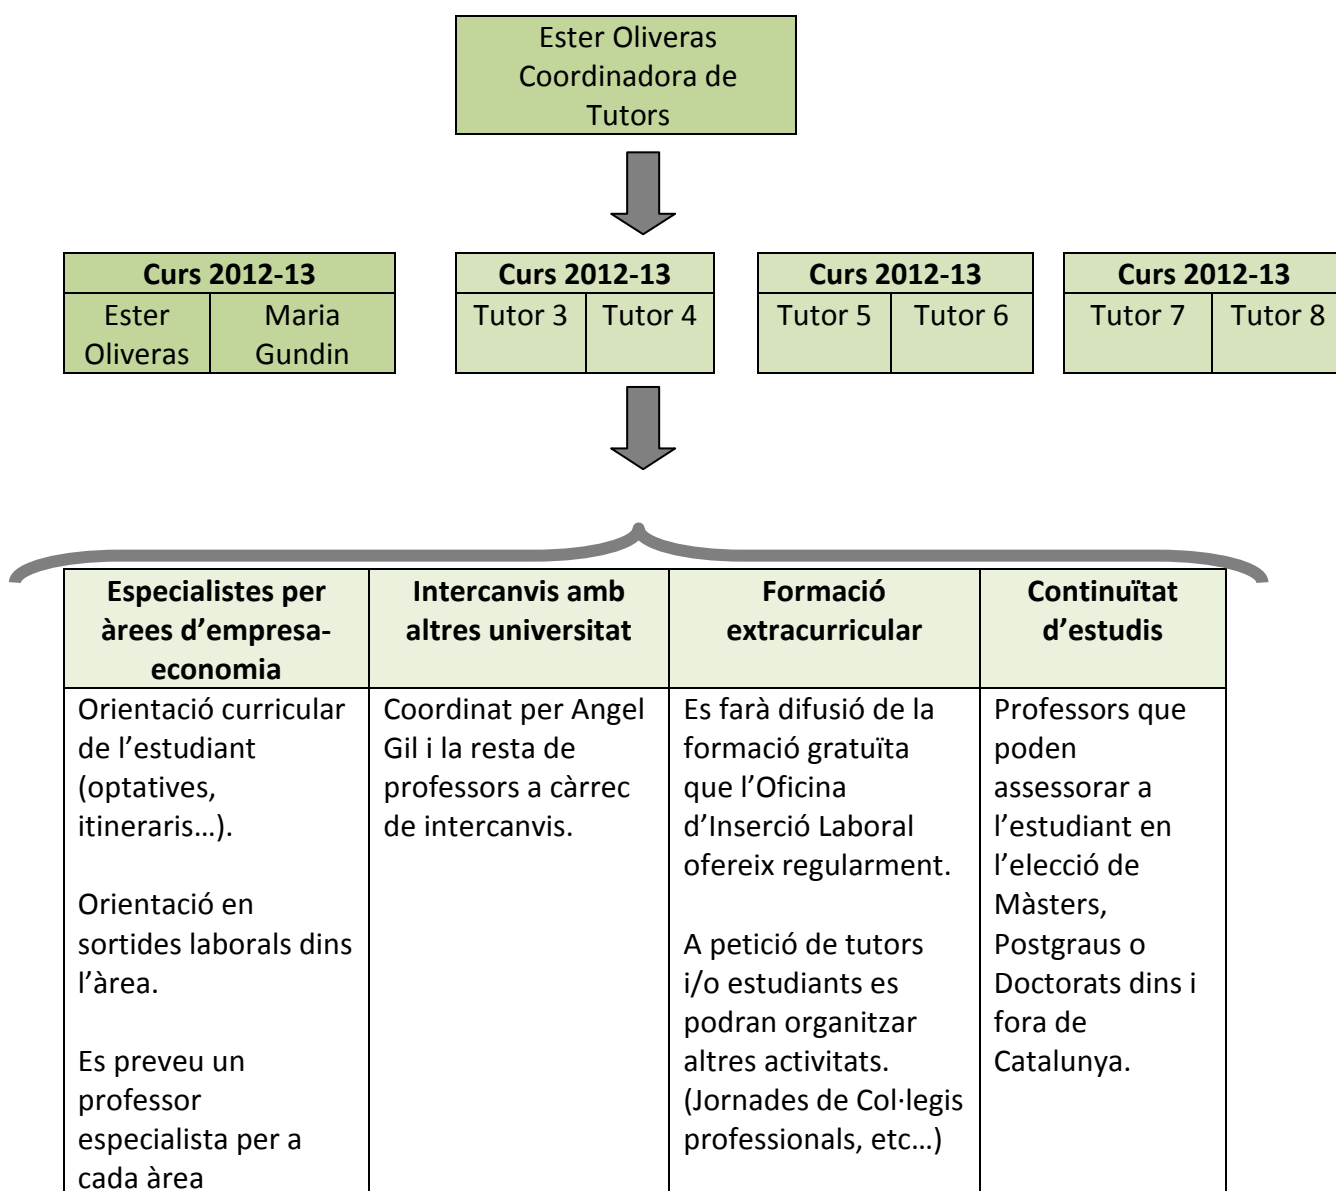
Ester Oliveras
Coordinadora de Tutors

| Curs 2012-13 | |
|---|---|
| Ester Oliveras | Maria Gundin |

| Curs 2012-13 | |
|---|---|
| Tutor 3 | Tutor 4 |

| Curs 2012-13 | |
|---|---|
| Tutor 5 | Tutor 6 |

| Curs 2012-13 | |
|---|---|
| Tutor 7 | Tutor 8 |

| Especialistes per àrees d'empresa-economia | Intercanvis amb altres universitat | Formació extracurricular | Continuïtat d'estudis |
|---|---|---|---|
| Orientació curricular de l'estudiant (optatives, itineraris…). Orientació en sortides laborals dins l'àrea. Es preveu un professor especialista per a cada àrea | Coordinat per Angel Gil i la resta de professors a càrrec de intercanvis. | Es farà difusió de la formació gratuïta que l'Oficina d'Inserció Laboral ofereix regularment. A petició de tutors i/o estudiants es podran organitzar altres activitats. (Jornades de Col·legis professionals, etc…) | Professors que poden assessorar a l'estudiant en l'elecció de Màsters, Postgraus o Doctorats dins i fora de Catalunya. |